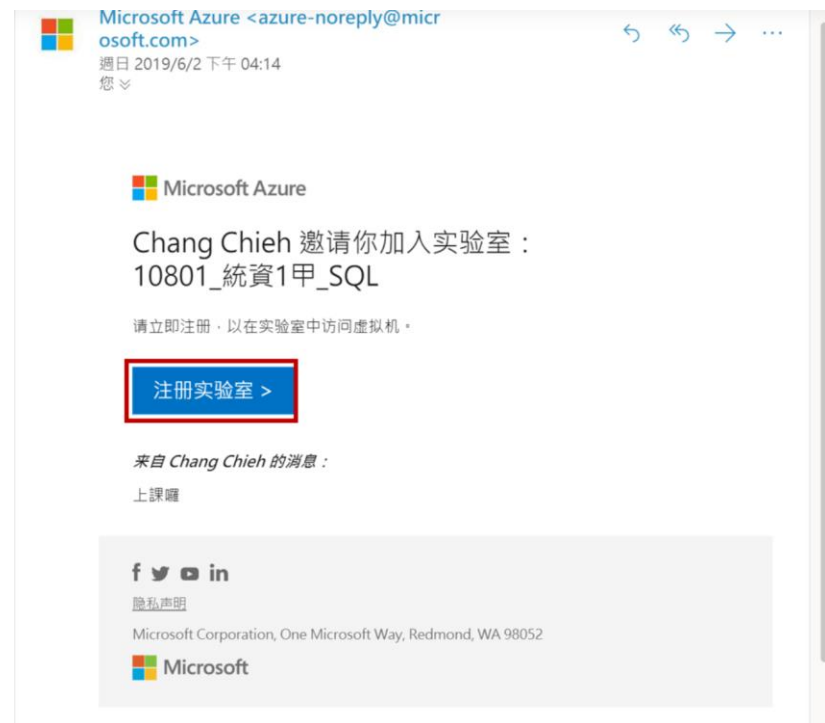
Microsoft Azure <azure-noreply@microsoft.com>
週日 2019/6/2 下午 04:14
您 ≫

Microsoft Azure

Chang Chieh 邀请你加入实验室：10801_統資1甲_SQL

请立即注册，以在实验室中访问虚拟机。

注册实验室 >

来自 Chang Chieh 的消息：

上課囉

f in

隐私声明

Microsoft Corporation, One Microsoft Way, Redmond, WA 98052

Microsoft